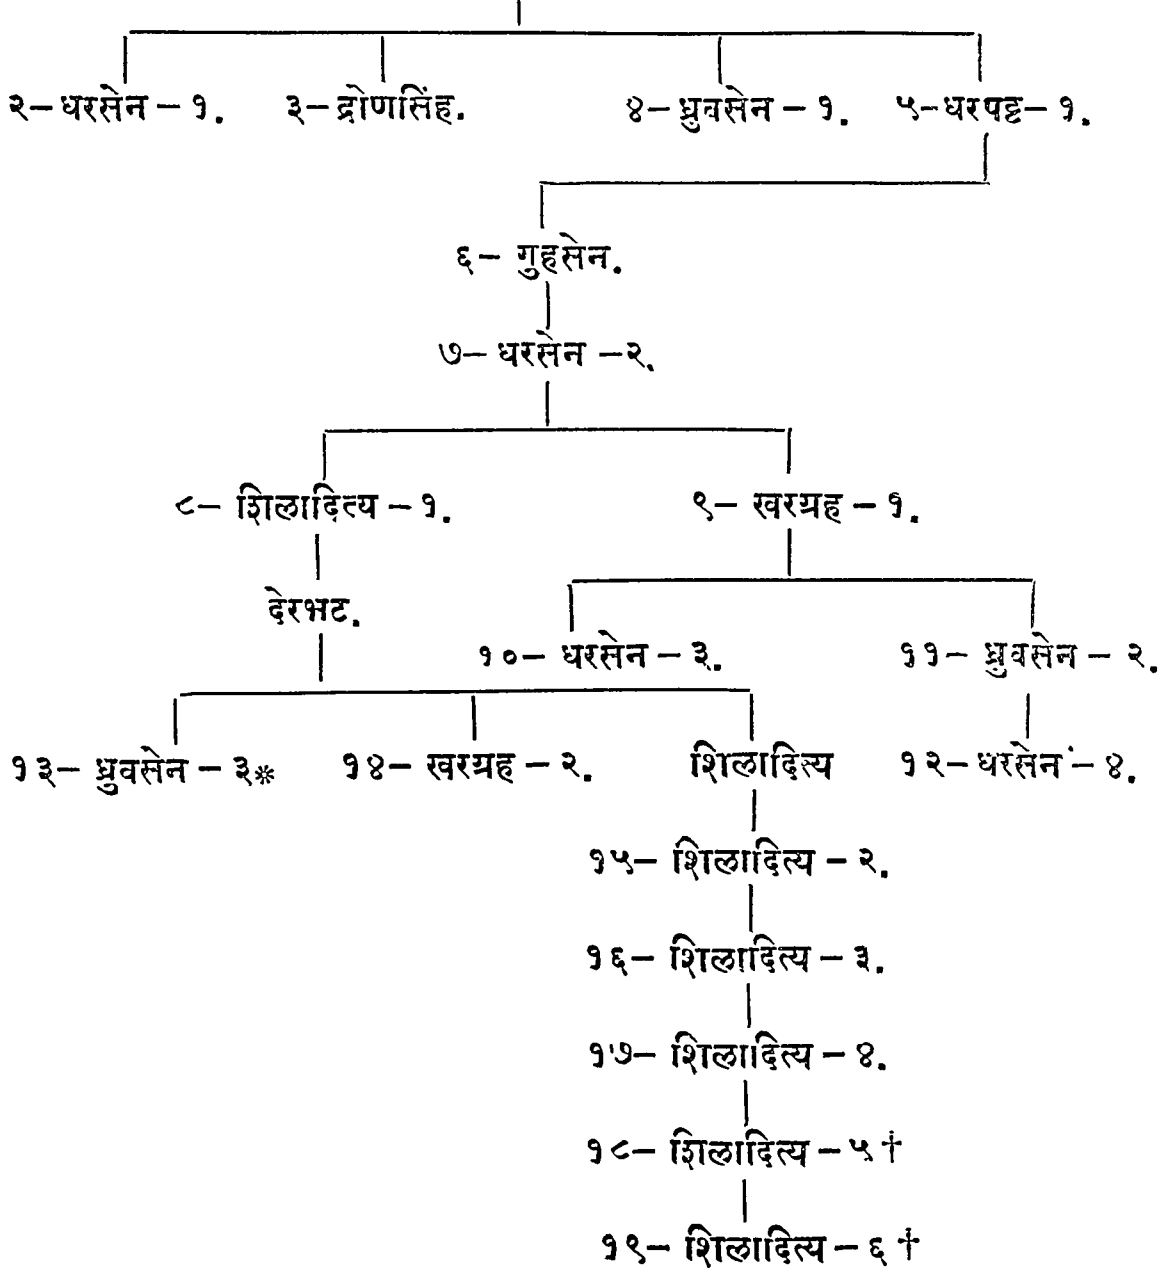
२– धरसेन – १.   ३– द्रोणसिंह.   ४– ध्रुवसेन – १.   ५– धरपट्ट– १.

६– गुहसेन.

७– धरसेन – २.

८– शिलादित्य – १.   ९– खरग्रह – १.

देरभट.

१०– धरसेन – ३.   ११– ध्रुवसेन – २.

१३– ध्रुवसेन – ३*   १४– खरग्रह – २.   शिलादित्य   १२– धरसेन – ४.

१५– शिलादित्य – २.

१६– शिलादित्य – ३.

१७– शिलादित्य – ४.

१८– शिलादित्य – ५†

१९– शिलादित्य – ६†